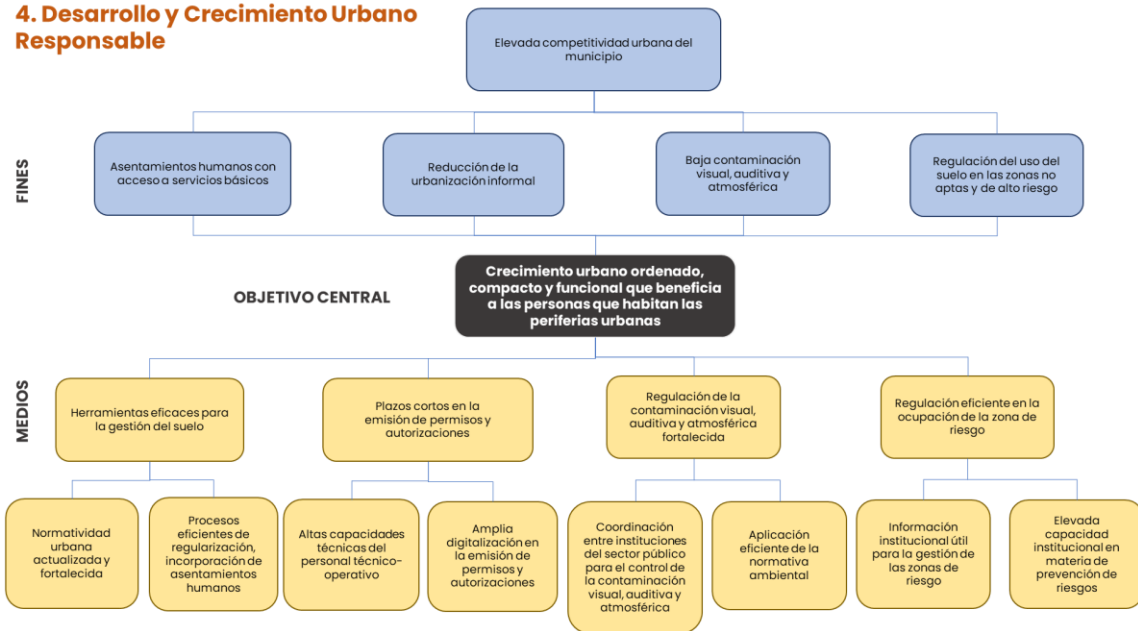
4. Desarrollo y Crecimiento Urbano Responsable

Elevada competitividad urbana del municipio

FINES

Asentamientos humanos con acceso a servicios básicos

Reducción de la urbanización informal

Baja contaminación visual, auditiva y atmosférica

Regulación del uso del suelo en las zonas no aptas y de alto riesgo

OBJETIVO CENTRAL

Crecimiento urbano ordenado, compacto y funcional que beneficia a las personas que habitan las periferias urbanas

MEDIOS

Herramientas eficaces para la gestión del suelo

Plazos cortos en la emisión de permisos y autorizaciones

Regulación de la contaminación visual, auditiva y atmosférica fortalecida

Regulación eficiente en la ocupación de la zona de riesgo

Normatividad urbana actualizada y fortalecida

Procesos eficientes de regularización, incorporación de asentamientos humanos

Altas capacidades técnicas del personal técnico-operativo

Amplia digitalización en la emisión de permisos y autorizaciones

Coordinación entre instituciones del sector público para el control de la contaminación visual, auditiva y atmosférica

Aplicación eficiente de la normativa ambiental

Información institucional útil para la gestión de las zonas de riesgo

Elevada capacidad institucional en materia de prevención de riesgos